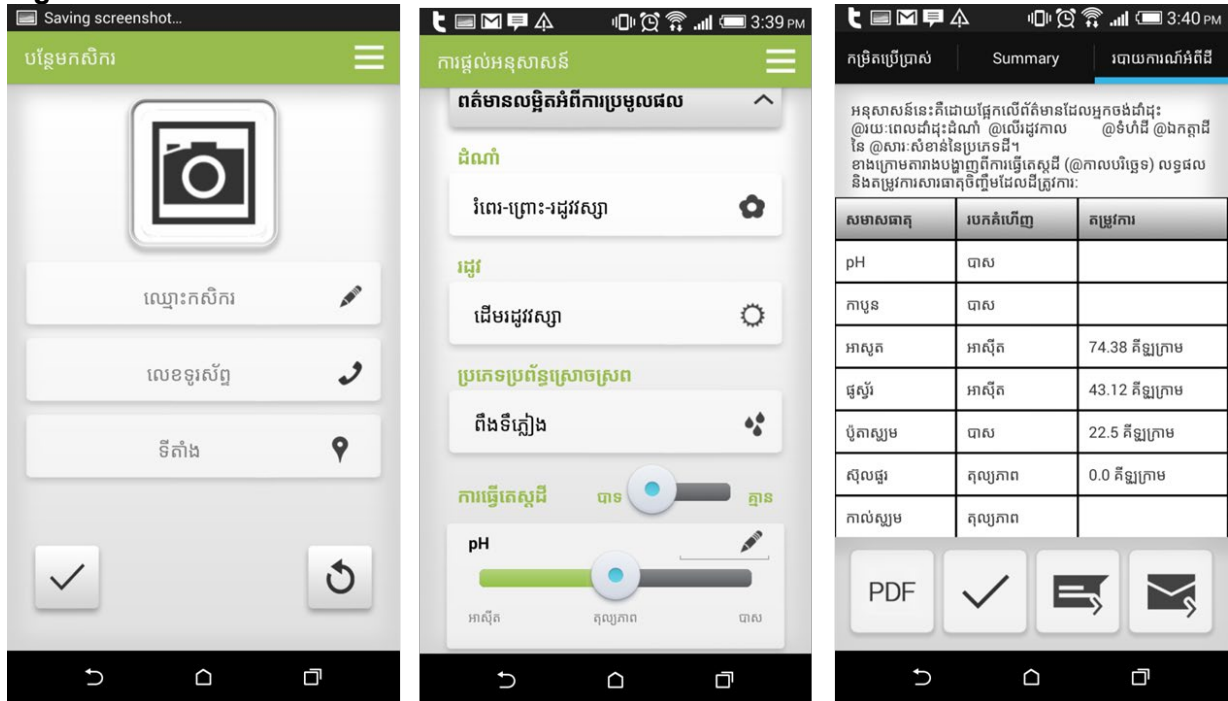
Saving screenshot...

បន្ថែមកសិករ

ឈ្មោះកសិករ

លេខទូរស័ព្ទ

ទីតាំង

3:39 PM

ការផ្តល់អនុសាសន៍

ពត៌មានលម្អិតអំពីការប្រមូលផល

ដំណាំ

រំពេរ-ព្រោះ-រដូវវស្សា

រដូវ

ដើមរដូវវស្សា

ប្រភេទប្រព័ន្ធស្រោចស្រព

ពឹងទឹកភ្លៀង

ការធ្វើតេស្តដី បាទ គ្មាន

pH

អាស៊ីត គុណភាព បាស

3:40 PM

កម្រិតប្រើប្រាស់ Summary របាយការណ៍អំពីដី

អនុសាសន៍នេះគឺដោយផ្អែកលើព័ត៌មានដែលអ្នកចង់ដាំដុះ @រយៈពេលដាំដុះដំណាំ @លើរដូវកាល @ទំហំដី @ឯកតាដីនៃ @សារៈសំខាន់នៃប្រភេទដី។ ខាងក្រោមតារាងបង្ហាញពីការធ្វើតេស្តដី (@កាលបរិច្ឆេទ) លទ្ធផល និងតម្រូវការសារធាតុចិញ្ចឹមដែលដីត្រូវការ:

| សមាសធាតុ | របកគំហើញ | តម្រូវការ |
|---|---|---|
| pH | បាស | |
| កាបូន | បាស | |
| អាសូត | អាស៊ីត | 74.38 គីឡូក្រាម |
| ផូស្វ័រ | អាស៊ីត | 43.12 គីឡូក្រាម |
| ប៉ូតាស្យូម | បាស | 22.5 គីឡូក្រាម |
| ស៊ុលផួរ | គុណភាព | 0.0 គីឡូក្រាម |
| កាល់ស្យូម | គុណភាព | |

PDF